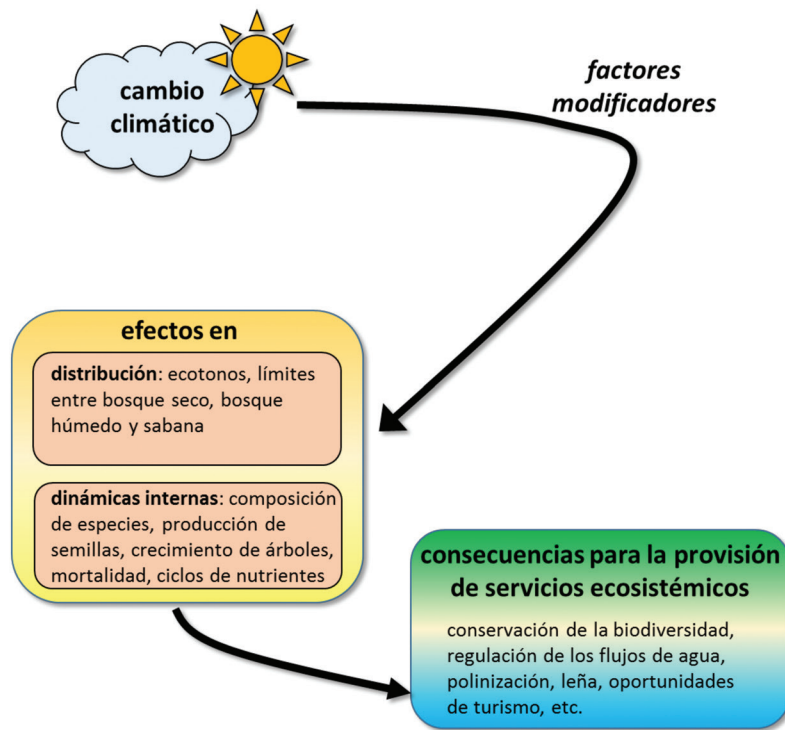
cambio climático

factores modificadores

efectos en

distribución: ecotonos, límites entre bosque seco, bosque húmedo y sabana

dinámicas internas: composición de especies, producción de semillas, crecimiento de árboles, mortalidad, ciclos de nutrientes

consecuencias para la provisión de servicios ecosistémicos

conservación de la biodiversidad, regulación de los flujos de agua, polinización, leña, oportunidades de turismo, etc.